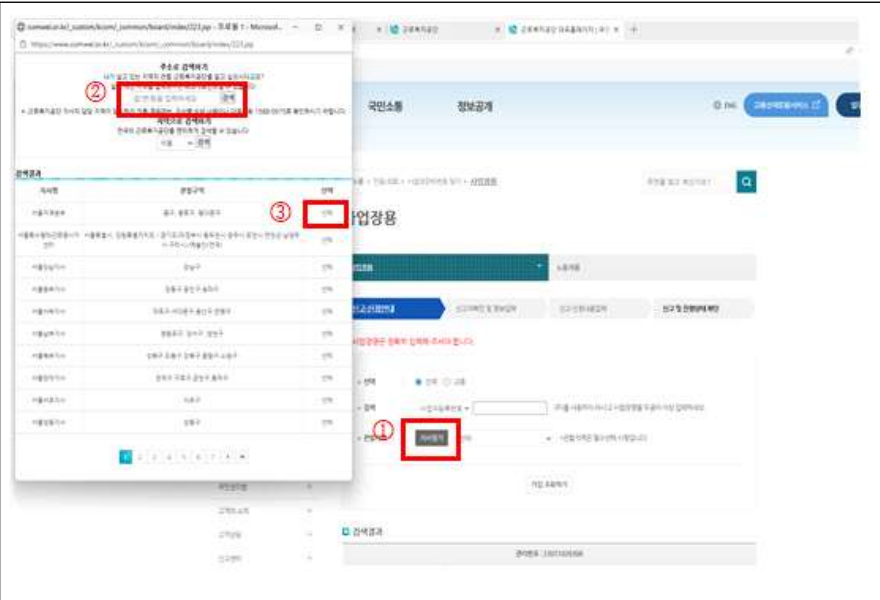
https://www.comwel.or.kr/_custom/kcom/_common/board/index223.jsp - 프로필 1 - Microsoft

주소로 검색하기

②

검색

지역으로 검색하기

검색

검색결과

③

선택

선택

선택

선택

선택

선택

선택

선택

선택

선택

국민소통

정보공개

사업장용

①

검색결과